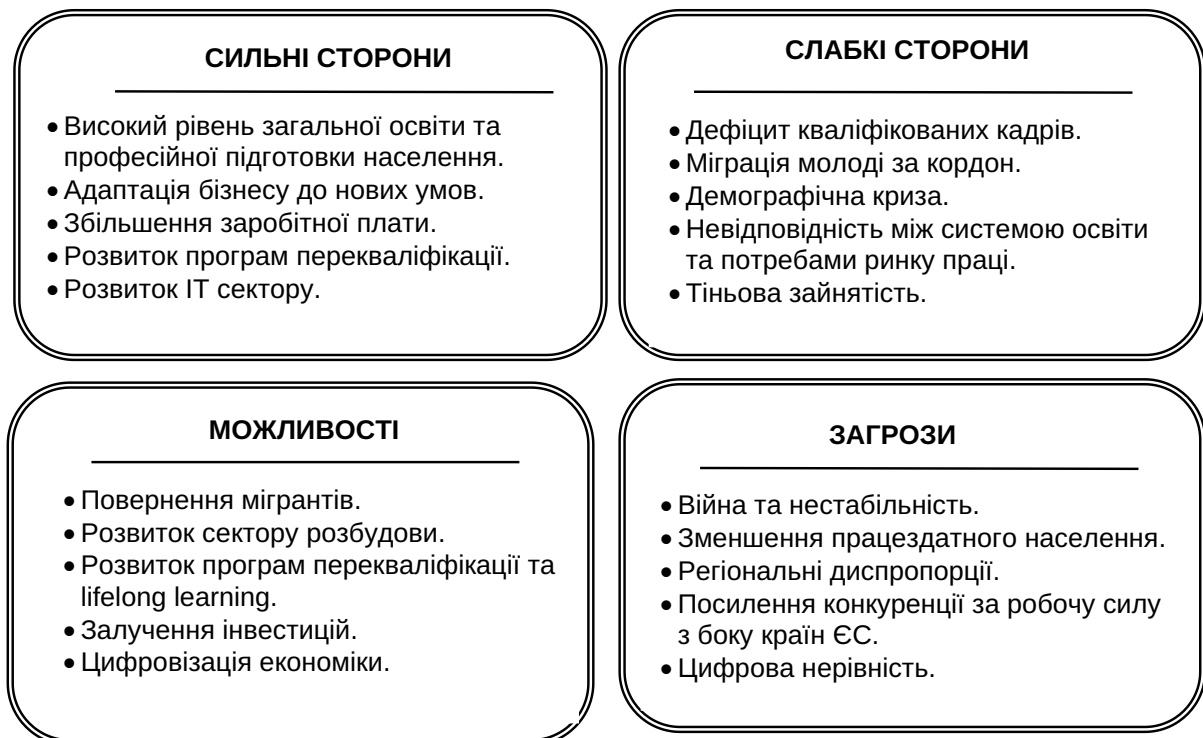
СИЛЬНІ СТОРОНИ

- Високий рівень загальної освіти та професійної підготовки населення.
- Адаптація бізнесу до нових умов.
- Збільшення заробітної плати.
- Розвиток програм перекваліфікації.
- Розвиток IT сектору.

СЛАБКІ СТОРОНИ

- Дефіцит кваліфікованих кадрів.
- Міграція молоді за кордон.
- Демографічна криза.
- Невідповідність між системою освіти та потребами ринку праці.
- Тіньова зайнятість.

МОЖЛИВОСТІ

- Повернення мігрантів.
- Розвиток сектору розбудови.
- Розвиток програм перекваліфікації та lifelong learning.
- Залучення інвестицій.
- Цифровізація економіки.

ЗАГРОЗИ

- Війна та нестабільність.
- Зменшення працездатного населення.
- Регіональні диспропорції.
- Посилення конкуренції за робочу силу з боку країн ЄС.
- Цифрова нерівність.